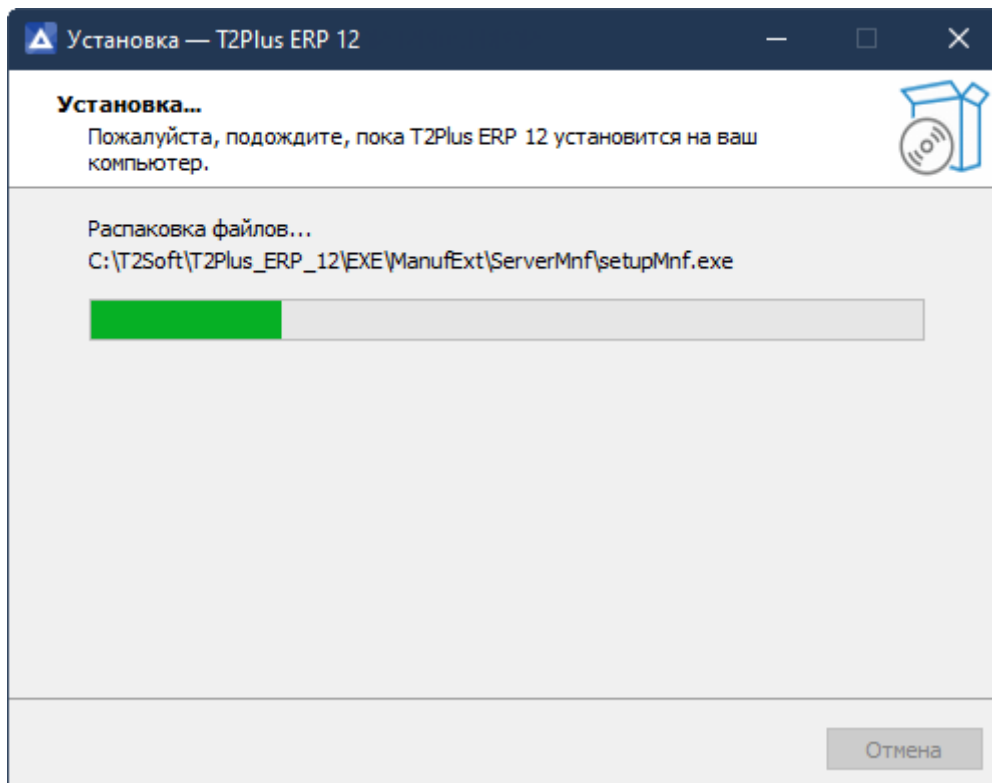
Установка — T2Plus ERP 12

Установка...
Пожалуйста, подождите, пока T2Plus ERP 12 установится на ваш компьютер.

Распаковка файлов...
C:\T2Soft\T2Plus_ERP_12\EXE\ManufExt\ServerMnf\setupMnf.exe

Отмена